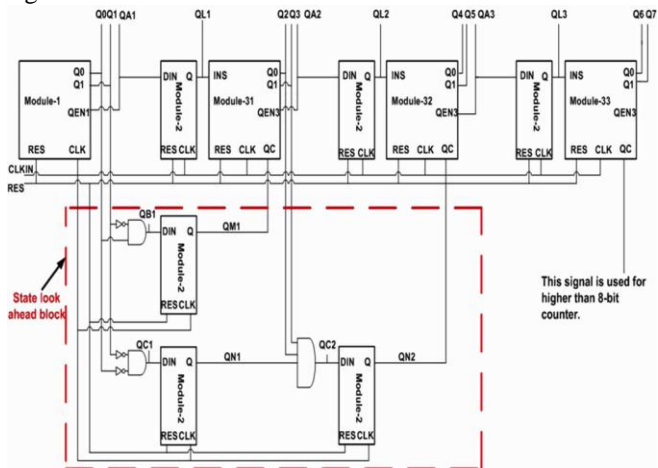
Q0Q1 QA1 QL1 Q2Q3 QA2 QL2 Q4 Q5 QA3 QL3 Q6 Q7

Module-1
Q0
Q1
QEN1
RES CLK

DIN Q
Module-2
RES CLK

INS
Q0
Q1
Module-31
QEN3
RES CLK QC

DIN Q
Module-2
RES CLK

INS
Q0
Q1
Module-32
QEN3
RES CLK QC

DIN Q
Module-2
RES CLK

INS
Q0
Q1
Module-33
QEN3
RES CLK QC

CLKIN
RES

QB1
DIN Q
Module-2
RES CLK
QM1

State look ahead block

QC1
DIN Q
Module-2
RES CLK
QN1

QC2
DIN Q
Module-2
RES CLK
QN2

This signal is used for higher than 8-bit counter.